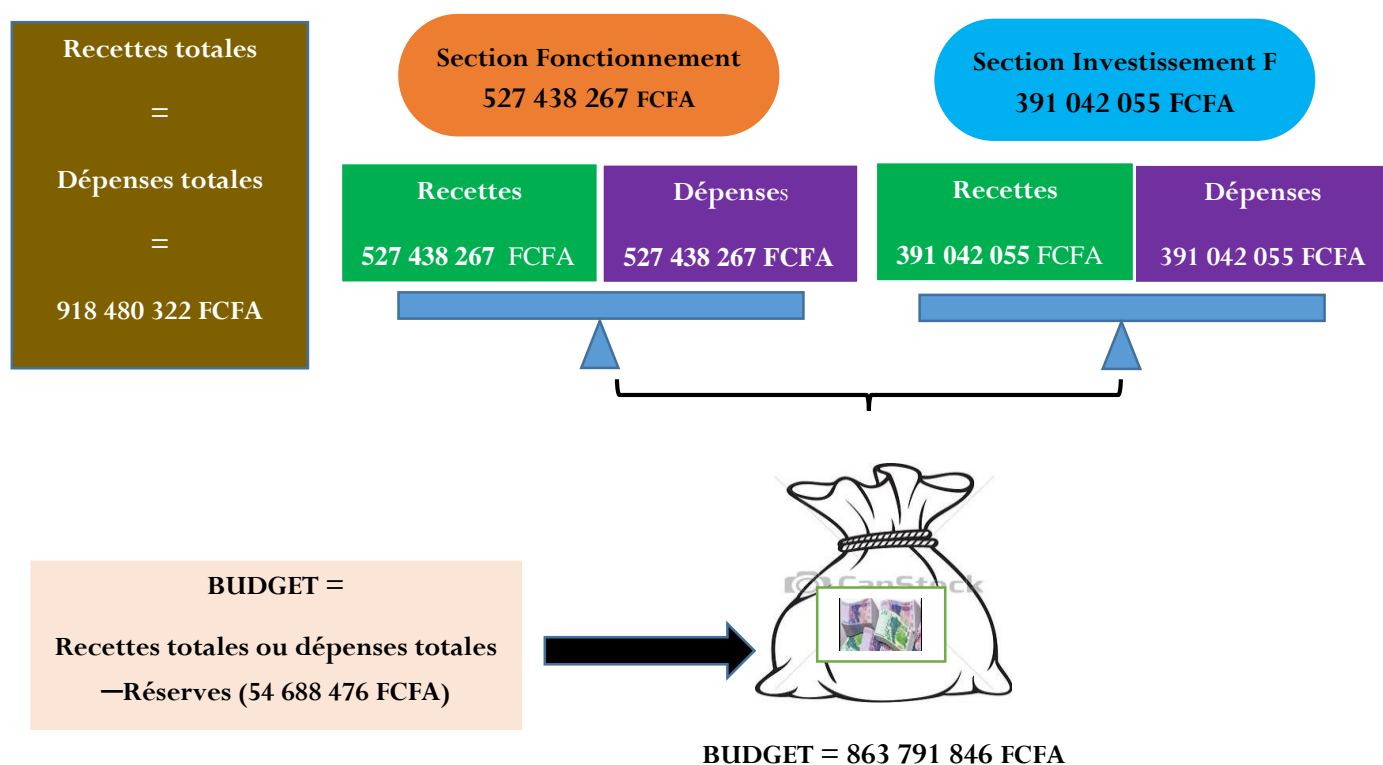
Recettes totales

=

Dépenses totales

=

918 480 322 FCFA

Section Fonctionnement
527 438 267 FCFA

Recettes
527 438 267 FCFA

Dépenses
527 438 267 FCFA

Section Investissement F
391 042 055 FCFA

Recettes
391 042 055 FCFA

Dépenses
391 042 055 FCFA

CanStock

BUDGET =

Recettes totales ou dépenses totales
─Réserves (54 688 476 FCFA)

BUDGET = 863 791 846 FCFA